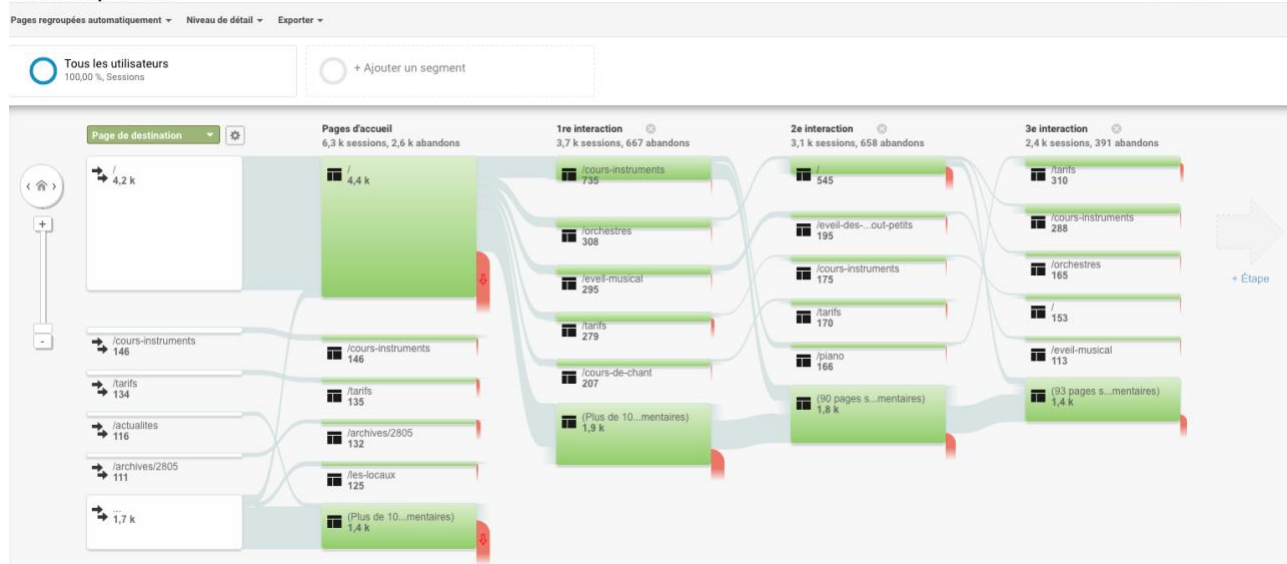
Pages regroupées automatiquement ▾ Niveau de détail ▾ Exporter ▾

Tous les utilisateurs
100,00 %, Sessions

+ Ajouter un segment

Page de destination

/
4,2 k

/cours-instruments
146

/tarifs
134

/actualites
116

/archives/2805
111

...
1,7 k

Pages d'accueil
6,3 k sessions, 2,6 k abandons

/
4,4 k

/cours-instruments
146

/tarifs
135

/archives/2805
132

/les-locaux
125

(Plus de 10...mentaires)
1,4 k

1re interaction
3,7 k sessions, 667 abandons

/cours-instruments
735

/orchestres
308

/eveil-musical
295

/tarifs
279

/cours-de-chant
207

(Plus de 10...mentaires)
1,9 k

2e interaction
3,1 k sessions, 658 abandons

/
545

/eveil-des-...out-petits
195

/cours-instruments
175

/tarifs
170

/piano
166

(90 pages s...mentaires)
1,8 k

3e interaction
2,4 k sessions, 391 abandons

/tarifs
310

/cours-instruments
288

/orchestres
165

/
153

/eveil-musical
113

(93 pages s...mentaires)
1,4 k

+ Étape